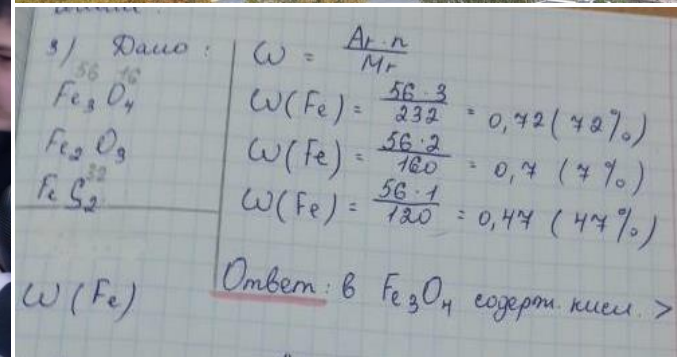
3) Дано:

56 16
$Fe_3O_4$

$Fe_2O_3$

32
$FeS_2$

$\omega (Fe)$

$\omega = \frac{Ar \cdot n}{Mr}$

$\omega (Fe) = \frac{56 \cdot 3}{232} = 0,72 (72\%)$

$\omega (Fe) = \frac{56 \cdot 2}{160} = 0,7 (7\%)$

$\omega (Fe) = \frac{56 \cdot 1}{120} = 0,47 (47\%)$

Ответ: в $Fe_3O_4$ содерж. кисл. >